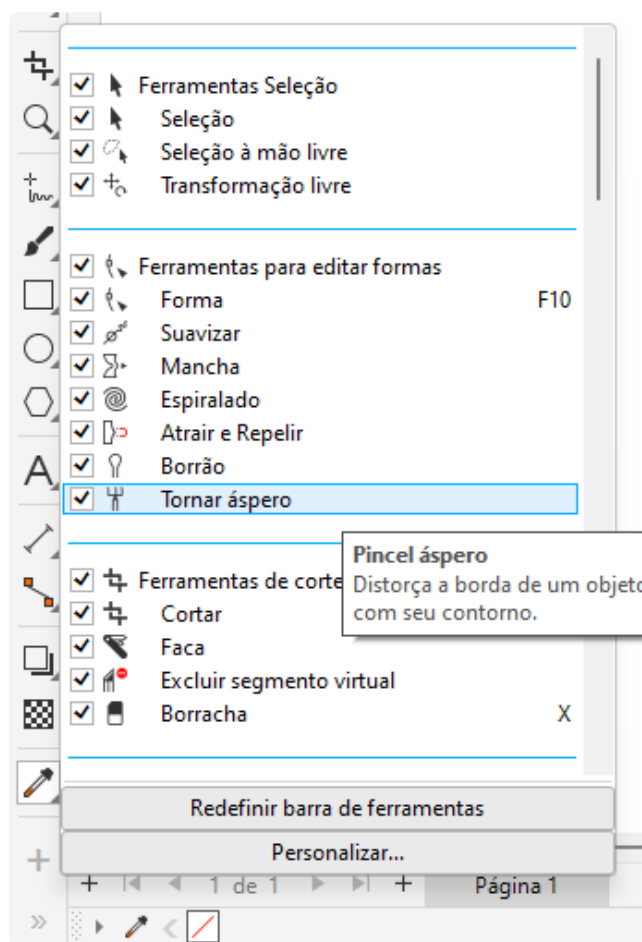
Ferramentas Seleção
Seleção
Seleção à mão livre
Transformação livre

Ferramentas para editar formas
Forma F10
Suavizar
Mancha
Espiralado
Atrair e Repelir
Borrão
Tornar áspero

Ferramentas de corte
Cortar
Faca
Excluir segmento virtual
Borracha X

Pincel áspero
Distorça a borda de um objeto com seu contorno.

Redefinir barra de ferramentas
Personalizar...

1 de 1
Página 1